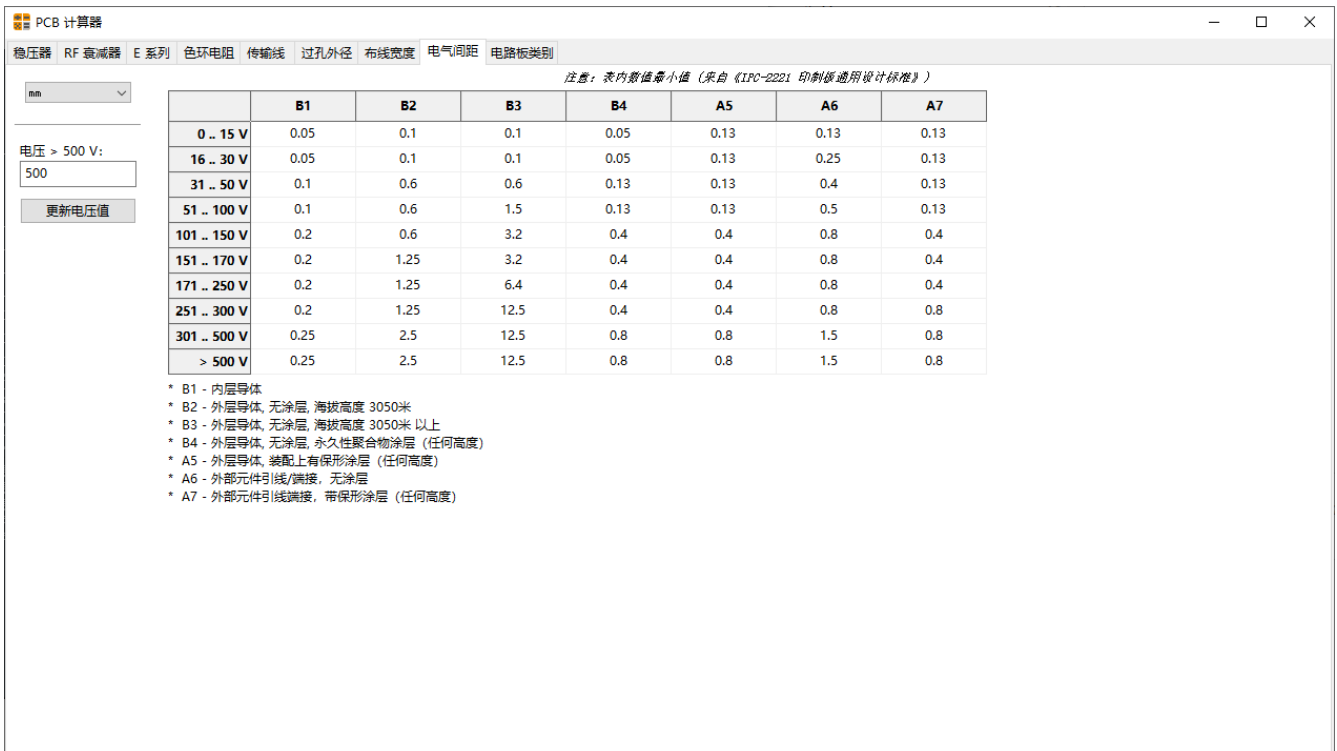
PCB 计算器

稳压器 RF 衰减器 E 系列 色环电阻 传输线 过孔外径 布线宽度 电气间距 电路板类别

mm

电压 > 500 V:
500
更新电压值

注意：表内数值最小值（来自《IPC-2221 印制板通用设计标准》）

| | B1 | B2 | B3 | B4 | A5 | A6 | A7 |
|---|---|---|---|---|---|---|---|
| 0 .. 15 V | 0.05 | 0.1 | 0.1 | 0.05 | 0.13 | 0.13 | 0.13 |
| 16 .. 30 V | 0.05 | 0.1 | 0.1 | 0.05 | 0.13 | 0.25 | 0.13 |
| 31 .. 50 V | 0.1 | 0.6 | 0.6 | 0.13 | 0.13 | 0.4 | 0.13 |
| 51 .. 100 V | 0.1 | 0.6 | 1.5 | 0.13 | 0.13 | 0.5 | 0.13 |
| 101 .. 150 V | 0.2 | 0.6 | 3.2 | 0.4 | 0.4 | 0.8 | 0.4 |
| 151 .. 170 V | 0.2 | 1.25 | 3.2 | 0.4 | 0.4 | 0.8 | 0.4 |
| 171 .. 250 V | 0.2 | 1.25 | 6.4 | 0.4 | 0.4 | 0.8 | 0.4 |
| 251 .. 300 V | 0.2 | 1.25 | 12.5 | 0.4 | 0.4 | 0.8 | 0.8 |
| 301 .. 500 V | 0.25 | 2.5 | 12.5 | 0.8 | 0.8 | 1.5 | 0.8 |
| > 500 V | 0.25 | 2.5 | 12.5 | 0.8 | 0.8 | 1.5 | 0.8 |

* B1 - 内层导体
* B2 - 外层导体, 无涂层, 海拔高度 3050米
* B3 - 外层导体, 无涂层, 海拔高度 3050米 以上
* B4 - 外层导体, 无涂层, 永久性聚合物涂层（任何高度）
* A5 - 外层导体, 装配上有保形涂层（任何高度）
* A6 - 外部元件引线/端接，无涂层
* A7 - 外部元件引线端接，带保形涂层（任何高度）